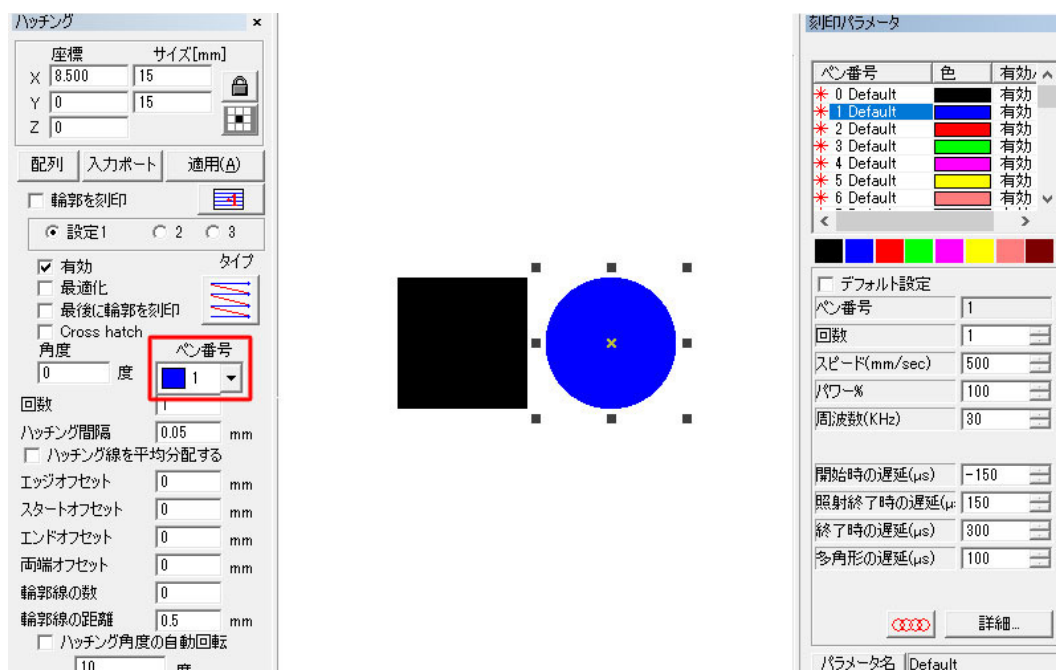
ハッチング ×

座標 サイズ[mm]
X 8.500 15
Y 0 15
Z 0

配列 入力ポート 適用(A)

☐ 輪郭を刻印

◉ 設定1 ○ 2 ○ 3

☑ 有効 タイプ
☐ 最適化
☐ 最後に輪郭を刻印
☐ Cross hatch
角度 ペン番号
0 度 1

回数 1
ハッチング間隔 0.05 mm
☐ ハッチング線を平均分配する
エッジオフセット 0 mm
スタートオフセット 0 mm
エンドオフセット 0 mm
両端オフセット 0 mm
輪郭線の数 0
輪郭線の距離 0.5 mm
☐ ハッチング角度の自動回転
10 度

刻印パラメータ

| ペン番号 | 色 | 有効 |
|---|---|---|
| 0 Default | | 有効 |
| 1 Default | | 有効 |
| 2 Default | | 有効 |
| 3 Default | | 有効 |
| 4 Default | | 有効 |
| 5 Default | | 有効 |
| 6 Default | | 有効 |

☐ デフォルト設定
ペン番号 1
回数 1
スピード(mm/sec) 500
パワー% 100
周波数(KHz) 30

開始時の遅延(μs) -150
照射終了時の遅延(μ 150
終了時の遅延(μs) 300
多角形の遅延(μs) 100

詳細...

パラメータ名 Default